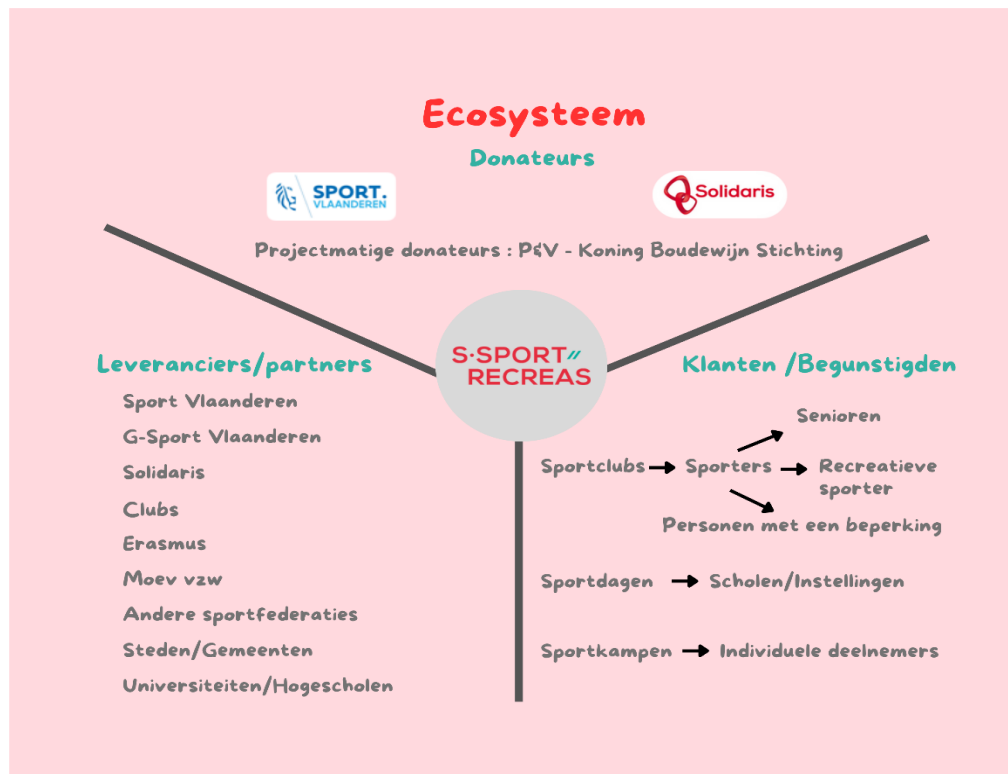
Ecosysteem

Donateurs

SPORT. VLAANDEREN

Solidaris

Projectmatige donateurs : P&V - Koning Boudewijn Stichting

S·SPORT RECREAS

Leveranciers/partners

Sport Vlaanderen

G-Sport Vlaanderen

Solidaris

Clubs

Erasmus

Moev vzw

Andere sportfederaties

Steden/Gemeenten

Universiteiten/Hogescholen

Klanten /Begunstigden

Senioren

Sportclubs → Sporters → Recreatieve sporter

Personen met een beperking

Sportdagen → Scholen/Instellingen

Sportkampen → Individuele deelnemers